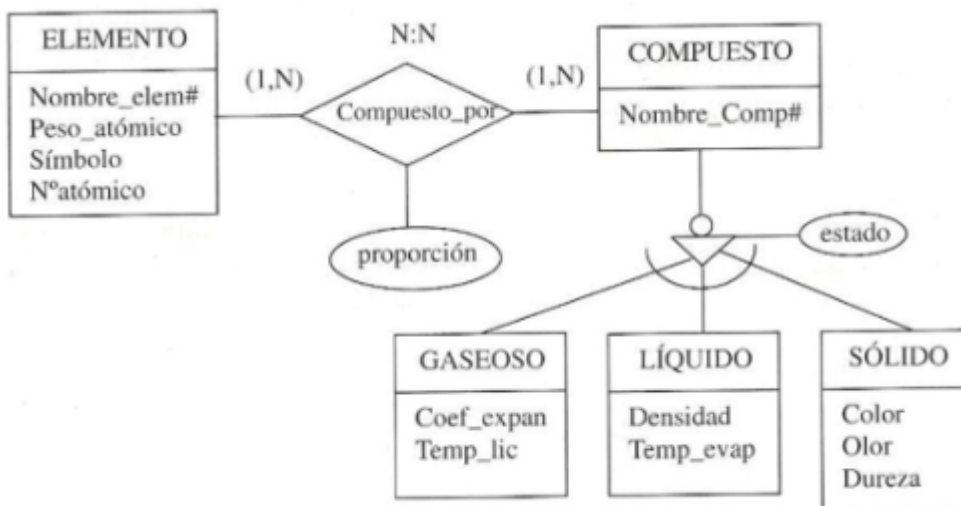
ELEMENTO
Nombre_elem#
Peso_atómico
Símbolo
Nºatómico

(1,N)

N:N

Compuesto_por

proporción

(1,N)

COMPUESTO
Nombre_Comp#

estado

GASEOSO
Coef_expan
Temp_lic

LÍQUIDO
Densidad
Temp_evap

SÓLIDO
Color
Olor
Dureza